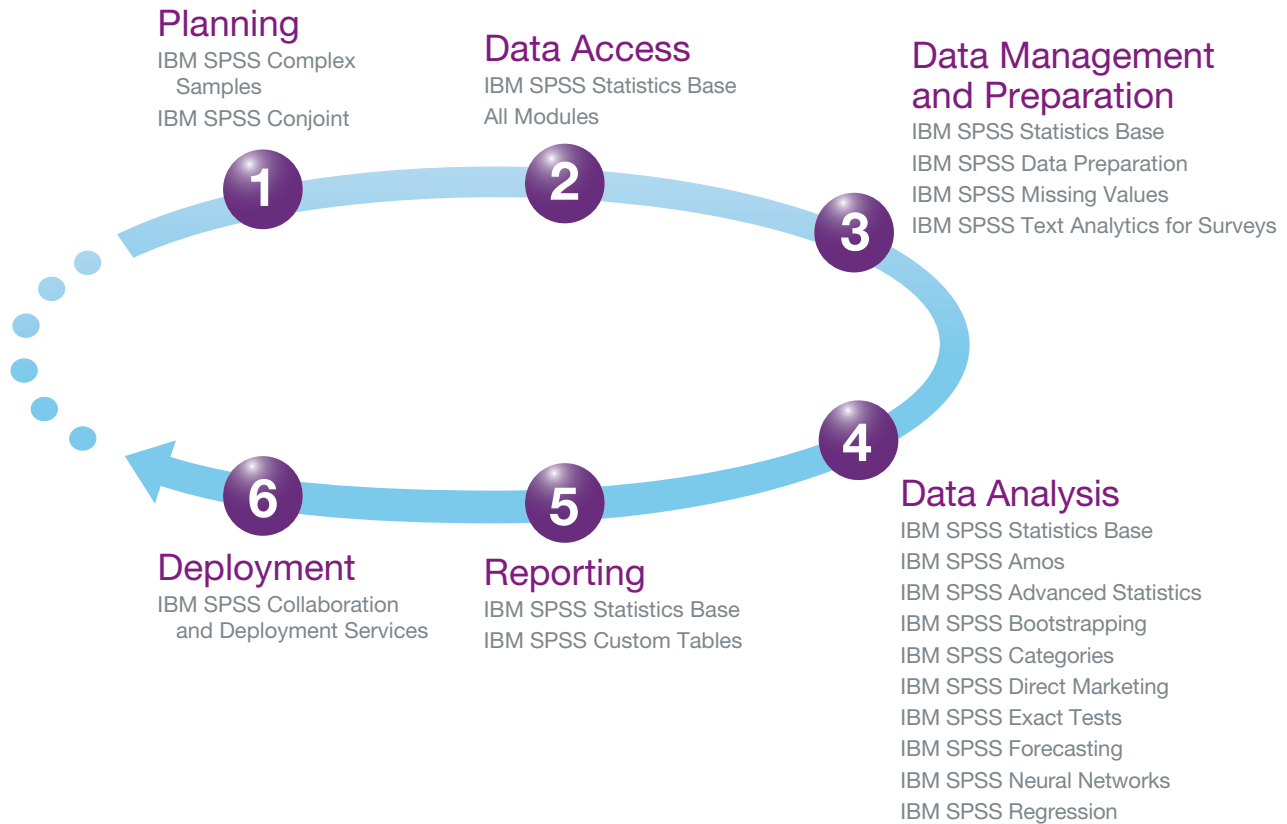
1
Planning
IBM SPSS Complex Samples
IBM SPSS Conjoint

2
Data Access
IBM SPSS Statistics Base
All Modules

3
Data Management and Preparation
IBM SPSS Statistics Base
IBM SPSS Data Preparation
IBM SPSS Missing Values
IBM SPSS Text Analytics for Surveys

4
Data Analysis
IBM SPSS Statistics Base
IBM SPSS Amos
IBM SPSS Advanced Statistics
IBM SPSS Bootstrapping
IBM SPSS Categories
IBM SPSS Direct Marketing
IBM SPSS Exact Tests
IBM SPSS Forecasting
IBM SPSS Neural Networks
IBM SPSS Regression

5
Reporting
IBM SPSS Statistics Base
IBM SPSS Custom Tables

6
Deployment
IBM SPSS Collaboration and Deployment Services